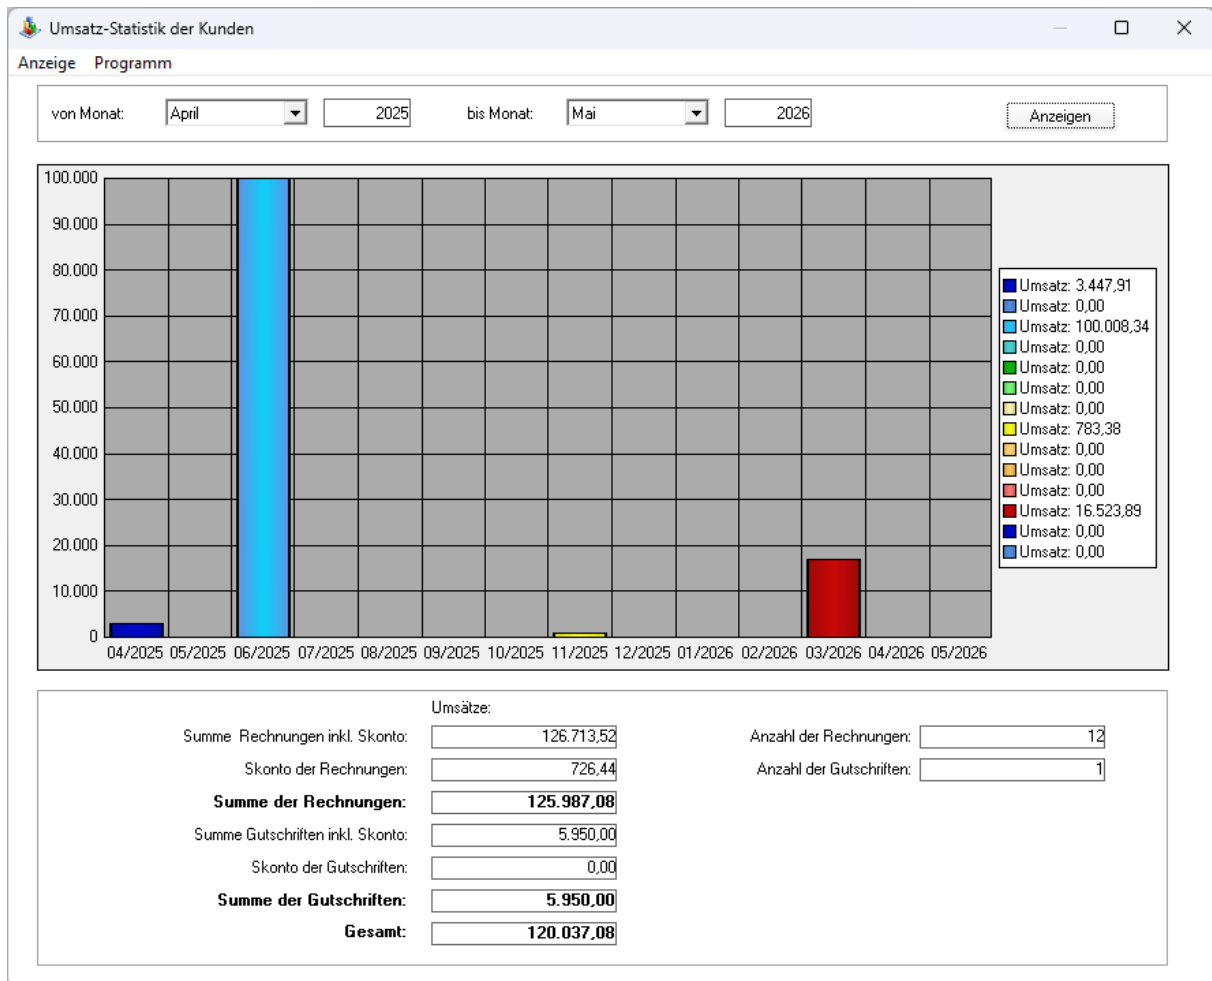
Umsatz-Statistik der Kunden

Anzeige Programm

von Monat: April 2025 bis Monat: Mai 2026 Anzeigen

100.000
90.000
80.000
70.000
60.000
50.000
40.000
30.000
20.000
10.000
0

04/2025 05/2025 06/2025 07/2025 08/2025 09/2025 10/2025 11/2025 12/2025 01/2026 02/2026 03/2026 04/2026 05/2026

Umsatz: 3.447,91
Umsatz: 0,00
Umsatz: 100.008,34
Umsatz: 0,00
Umsatz: 0,00
Umsatz: 0,00
Umsatz: 0,00
Umsatz: 783,38
Umsatz: 0,00
Umsatz: 0,00
Umsatz: 0,00
Umsatz: 16.523,89
Umsatz: 0,00
Umsatz: 0,00

Umsätze:

| | | | |
|---|---|---|---|
| Summe Rechnungen inkl. Skonto: | 126.713,52 | Anzahl der Rechnungen: | 12 |
| Skonto der Rechnungen: | 726,44 | Anzahl der Gutschriften: | 1 |
| **Summe der Rechnungen:** | **125.987,08** | | |
| Summe Gutschriften inkl. Skonto: | 5.950,00 | | |
| Skonto der Gutschriften: | 0,00 | | |
| **Summe der Gutschriften:** | **5.950,00** | | |
| **Gesamt:** | **120.037,08** | | |